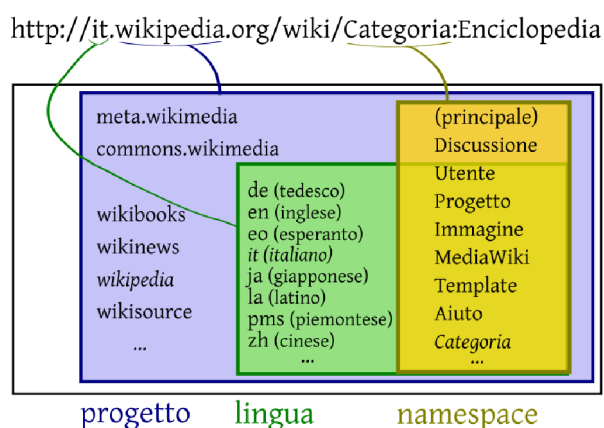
http://it.wikipedia.org/wiki/Categoria:Enciclopedia

meta.wikimedia
commons.wikimedia

wikibooks
wikinews
*wikipedia*
wikisource
...

de (tedesco)
en (inglese)
eo (esperanto)
*it (italiano)*
ja (giapponese)
la (latino)
pms (piemontese)
zh (cinese)
...

(principale)
Discussione
Utente
Progetto
Immagine
MediaWiki
Template
Aiuto
*Categoria*
...

progetto lingua namespace